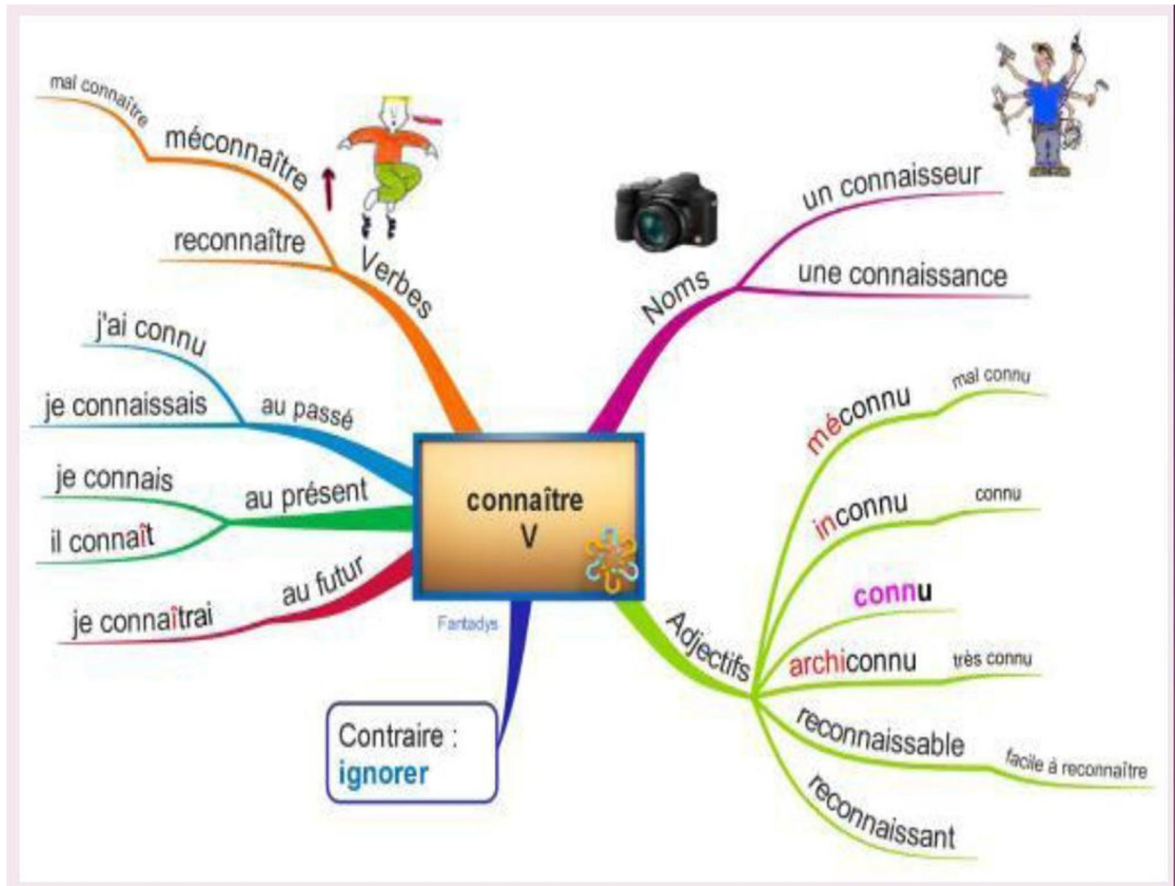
connaître
V

Verbes
méconnaître
mal connaître
reconnaître

au passé
j'ai connu
je connaissais

au présent
je connais
il connaît

au futur
je connaîtrai

Fantadys

Contraire :
ignorer

Noms
un connaisseur
une connaissance

Adjectifs
méconnu
mal connu
inconnu
connu
connu
archiconnu
très connu
reconnaissable
facile à reconnaître
reconnaissant